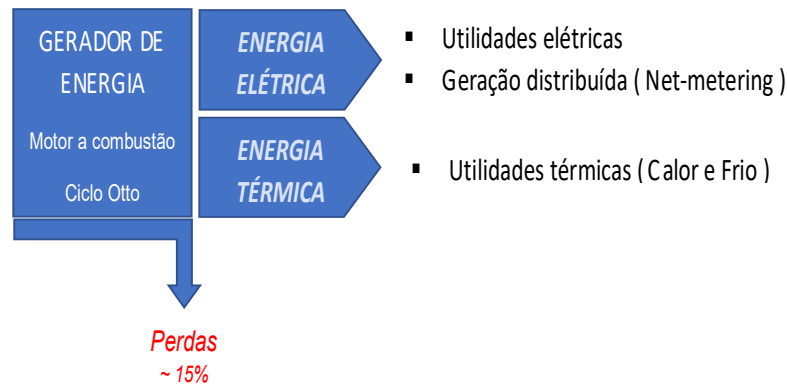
GERADOR DE ENERGIA

Motor a combustão

Ciclo Otto

ENERGIA ELÉTRICA

ENERGIA TÉRMICA

▪ Utilidades elétricas
▪ Geração distribuída ( Net-metering )

▪ Utilidades térmicas ( Calor e Frio )

Perdas
~ 15%